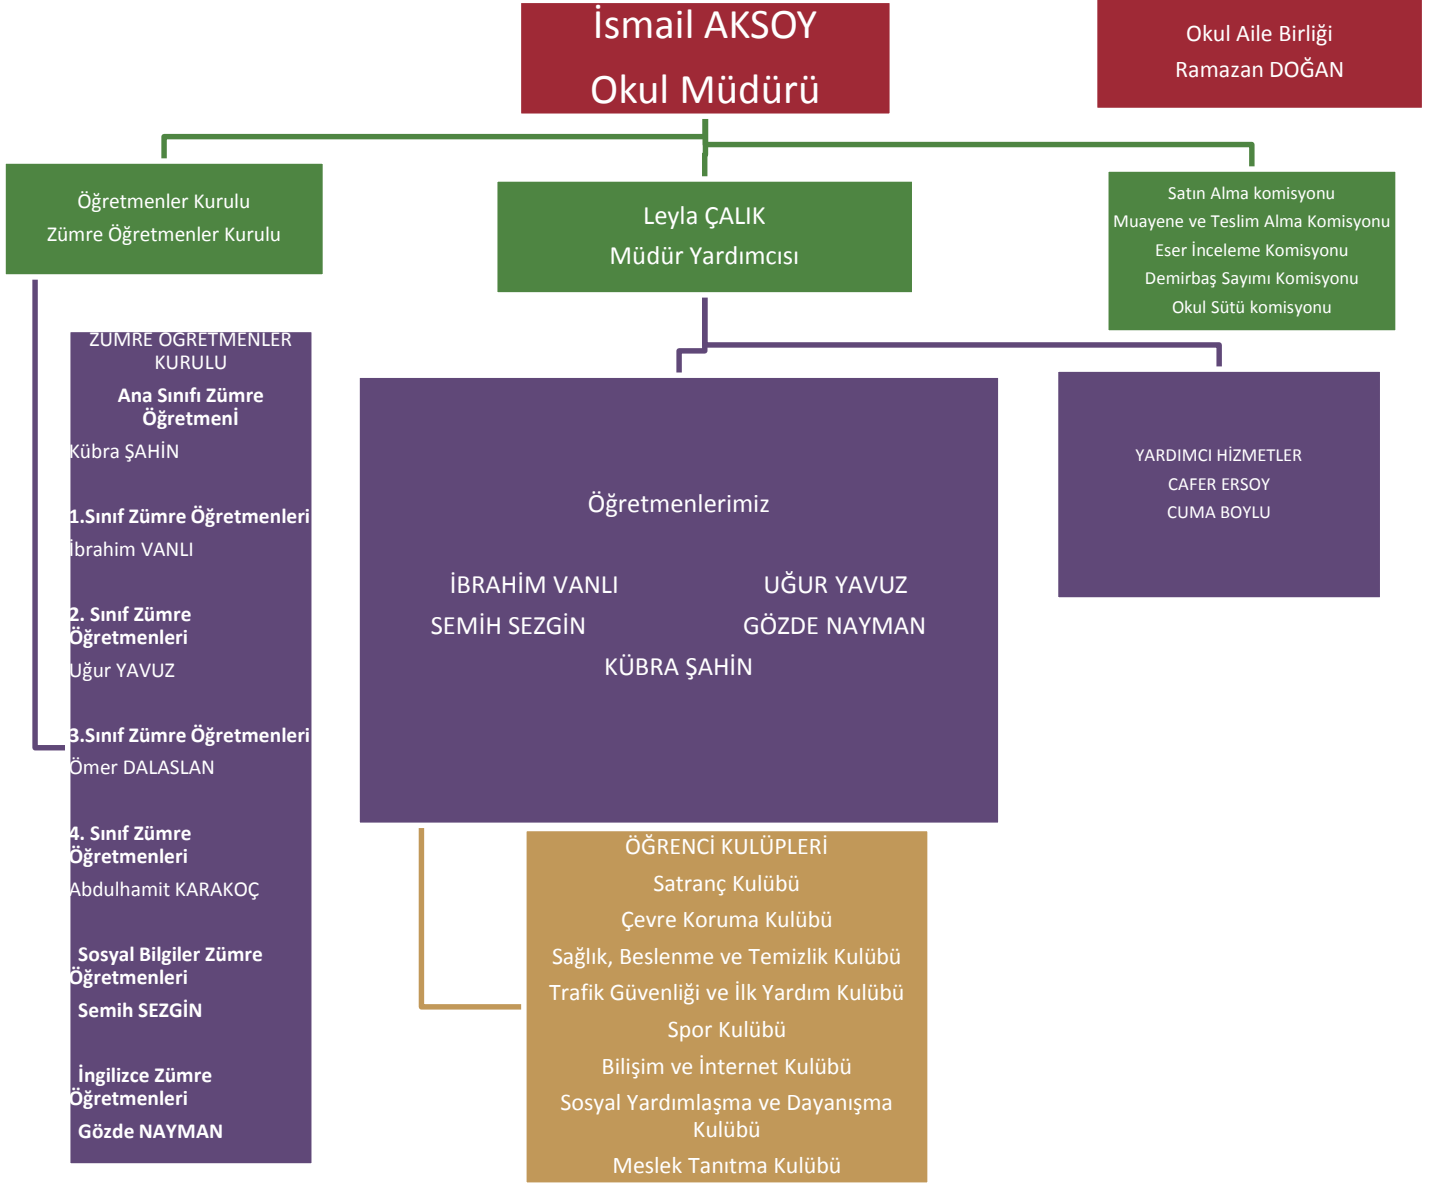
İsmail AKSOY
Okul Müdürü

Okul Aile Birliği
Ramazan DOĞAN

Öğretmenler Kurulu
Zümre Öğretmenler Kurulu

Leyla ÇALIK
Müdür Yardımcısı

Satın Alma komisyonu
Muayene ve Teslim Alma Komisyonu
Eser İnceleme Komisyonu
Demirbaş Sayımı Komisyonu
Okul Sütü komisyonu

ZÜMRE ÖĞRETMENLER KURULU
Ana Sınıfı Zümre Öğretmeni
Kübra ŞAHİN

1.Sınıf Zümre Öğretmenleri
İbrahim VANLI

2. Sınıf Zümre Öğretmenleri
Uğur YAVUZ

3.Sınıf Zümre Öğretmenleri
Ömer DALASLAN

4. Sınıf Zümre Öğretmenleri
Abdulhamit KARAKOÇ

Sosyal Bilgiler Zümre Öğretmenleri
Semih SEZGİN

İngilizce Zümre Öğretmenleri
Gözde NAYMAN

Öğretmenlerimiz

İBRAHİM VANLI
UĞUR YAVUZ
SEMİH SEZGİN
GÖZDE NAYMAN
KÜBRA ŞAHİN

YARDIMCI HİZMETLER
CAFER ERSOY
CUMA BOYLU

ÖĞRENCİ KULÜPLERİ
Satranç Kulübü
Çevre Koruma Kulübü
Sağlık, Beslenme ve Temizlik Kulübü
Trafik Güvenliği ve İlk Yardım Kulübü
Spor Kulübü
Bilişim ve İnternet Kulübü
Sosyal Yardımlaşma ve Dayanışma Kulübü
Meslek Tanıtma Kulübü